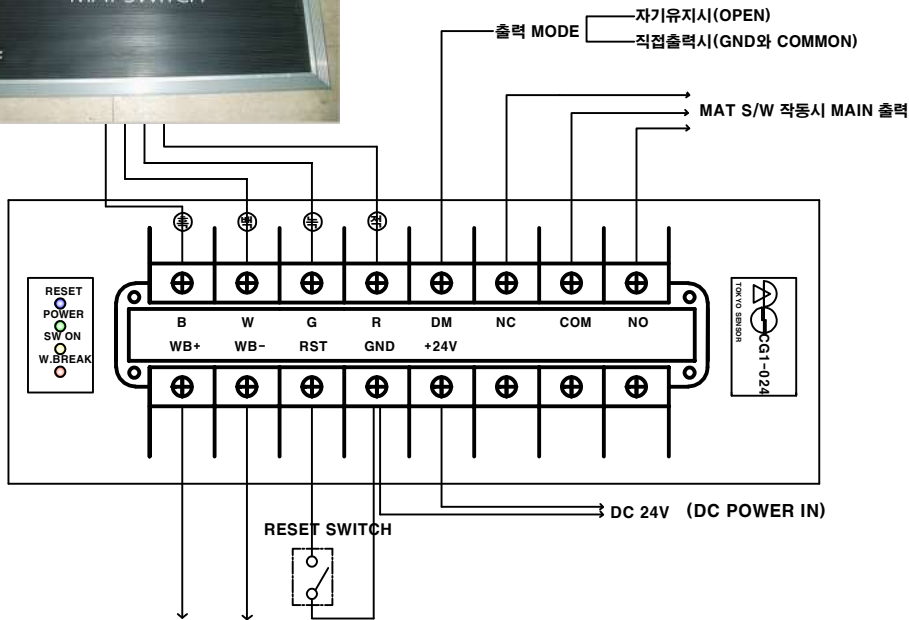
MAT SWITCH

출력 MODE
자기유지시(OPEN)
직접출력시(GND와 COMMON)

MAT S/W 작동시 MAIN 출력

흑 백 녹 적

RESET
POWER
SW ON
W.BREAK

B W G R DM NC COM NO
WB+ WB- RST GND +24V

TOKYO SENSOR
CG1-024

DC 24V (DC POWER IN)

RESET SWITCH